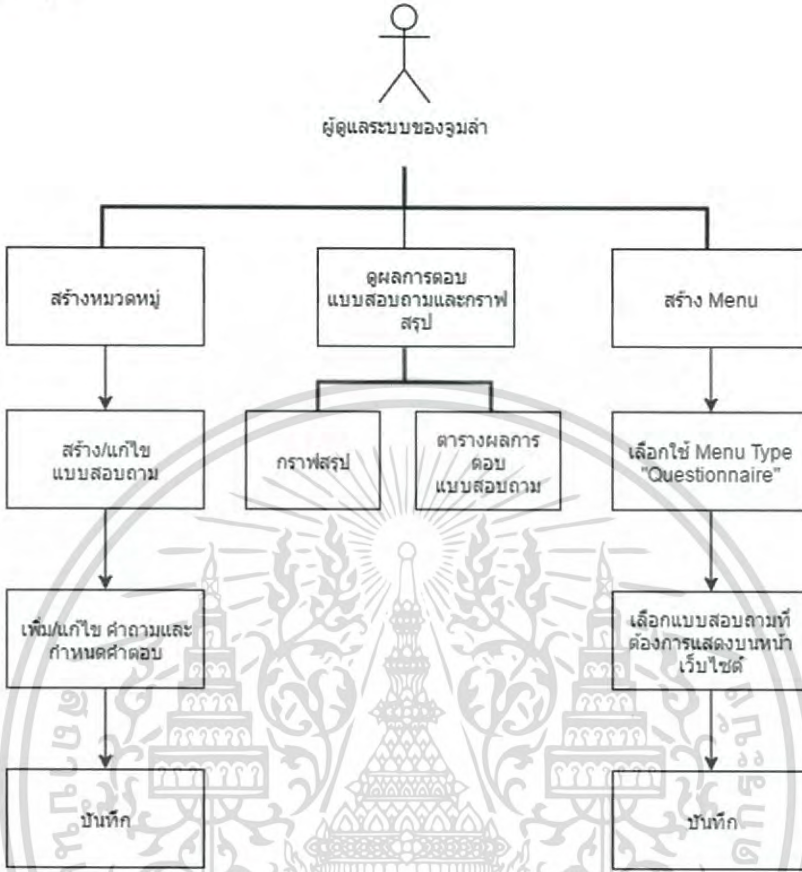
ผู้ดูแลระบบของจูมล่า

สร้างหมวดหมู่

ดูผลการตอบแบบสอบถามและกราฟสรุป

สร้าง Menu

สร้าง/แก้ไข แบบสอบถาม

กราฟสรุป

ตารางผลการตอบ แบบสอบถาม

เลือกใช้ Menu Type "Questionnaire"

เพิ่ม/แก้ไข คำถามและกำหนดคำตอบ

เลือกแบบสอบถามที่ต้องการแสดงบนหน้าเว็บไซต์

บันทึก

บันทึก